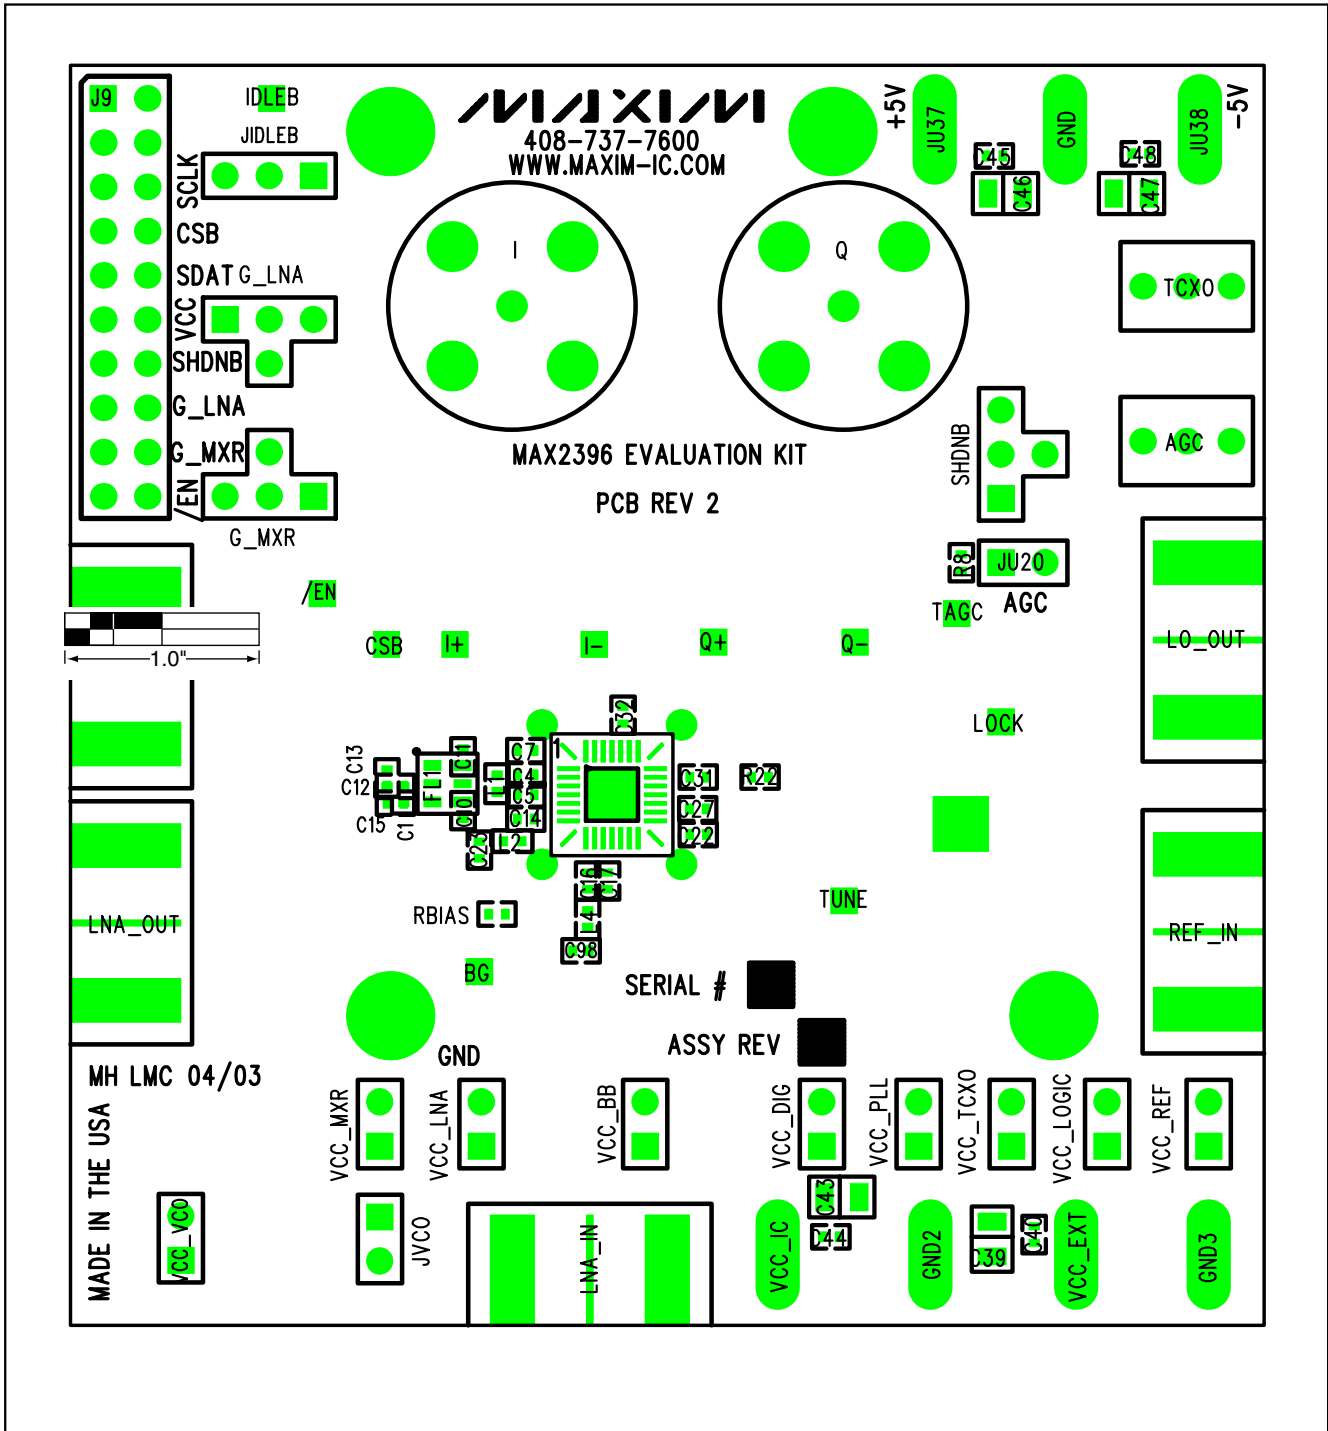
J9
IDLEB
JIDLEB
SCLK
CSB
SDAT
G_LNA
VCC
SHDNB
G_LNA
G_MXR
/EN
G_MXR
MAXIM
408-737-7600
WWW.MAXIM-IC.COM
I
Q
MAX2396 EVALUATION KIT
PCB REV 2
+5V
JU37
GND
JU38
-5V
C45
C46
C48
C47
TCXO
AGC
SHDNB
R8
JU20
TAGC
AGC
LO_OUT
1.0"
/EN
CSB
I+
I-
Q+
Q-
LOCK
C32
C13
C12
C15
C1
FL1
C11
C10
C7
C4
C5
C14
L1
C23
L2
1
C31
R22
C27
C22
C16
C17
L4
C98
RBIAS
TUNE
LNA_OUT
REF_IN
BG
SERIAL #
ASSY REV
GND
MH LMC 04/03
MADE IN THE USA
VCC_VCO
VCC_MXR
VCC_LNA
JVCO
VCC_BB
LNA_IN
VCC_DIG
VCC_PLL
C43
C44
VCC_IC
GND2
VCC_TCXO
C39
C40
VCC_LOGIC
VCC_EXT
VCC_REF
GND3